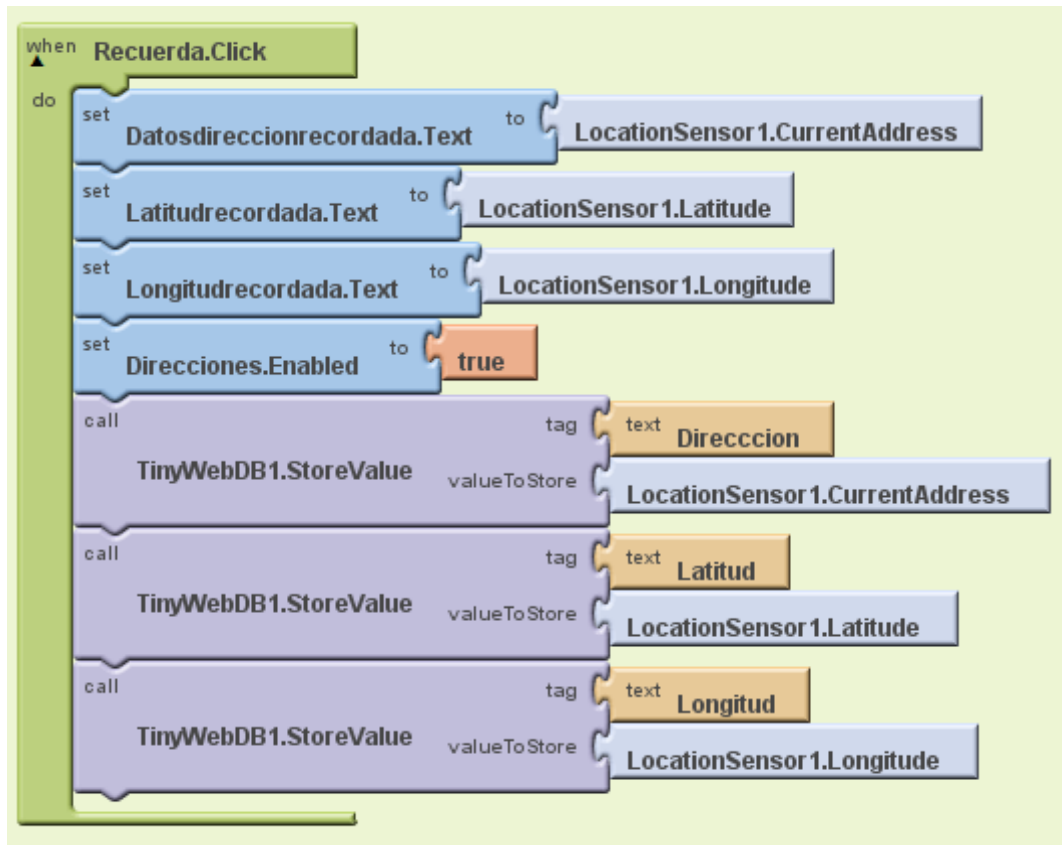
when Recuerda.Click
do
set Datosdireccionrecordada.Text to LocationSensor1.CurrentAddress
set Latitudrecordada.Text to LocationSensor1.Latitude
set Longitudrecordada.Text to LocationSensor1.Longitude
set Direcciones.Enabled to true
call TinyWebDB1.StoreValue tag text Direcccion valueToStore LocationSensor1.CurrentAddress
call TinyWebDB1.StoreValue tag text Latitud valueToStore LocationSensor1.Latitude
call TinyWebDB1.StoreValue tag text Longitud valueToStore LocationSensor1.Longitude